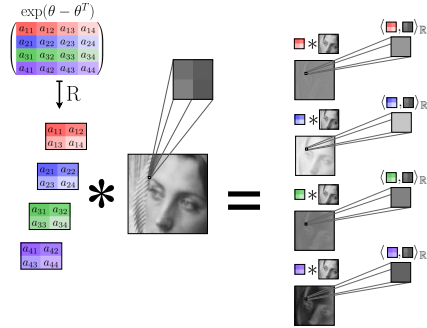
$\exp(\theta - \theta^T)$

$\begin{pmatrix} a_{11} & a_{12} & a_{13} & a_{14} \\ a_{21} & a_{22} & a_{23} & a_{24} \\ a_{31} & a_{32} & a_{33} & a_{34} \\ a_{41} & a_{42} & a_{43} & a_{44} \end{pmatrix}$

R

$\begin{matrix} a_{11} & a_{12} \\ a_{13} & a_{14} \end{matrix}$

$\begin{matrix} a_{21} & a_{22} \\ a_{23} & a_{24} \end{matrix}$

$\begin{matrix} a_{31} & a_{32} \\ a_{33} & a_{34} \end{matrix}$

$\begin{matrix} a_{41} & a_{42} \\ a_{43} & a_{44} \end{matrix}$

$*$

$=$

$*$ $\langle \cdot, \cdot \rangle_{\mathbb{R}}$

$*$ $\langle \cdot, \cdot \rangle_{\mathbb{R}}$

$*$ $\langle \cdot, \cdot \rangle_{\mathbb{R}}$

$*$ $\langle \cdot, \cdot \rangle_{\mathbb{R}}$